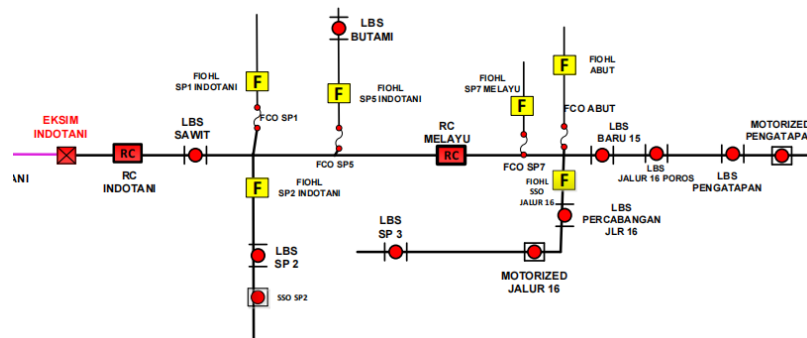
ANI

EKSIM INDOTANI

RC

RC INDOTANI

LBS SAWIT

FIOHL SP1 INDOTANI

F

FCO SP1

F

FIOHL SP2 INDOTANI

LBS SP 2

SSO SP2

LBS BUTAMI

F

FIOHL SP5 INDOTANI

FCO SP5

RC MELAYU

RC

FIOHL SP7 MELAYU

F

FCO SP7

F

FIOHL ABUT

FCO ABUT

F

FIOHL SSO JALUR 16

LBS PERCABANGAN JLR 16

LBS SP 3

MOTORIZED JALUR 16

LBS BARU 15

LBS JALUR 16 POROS

LBS PENGATAPAN

MOTORIZED PENGATAPA